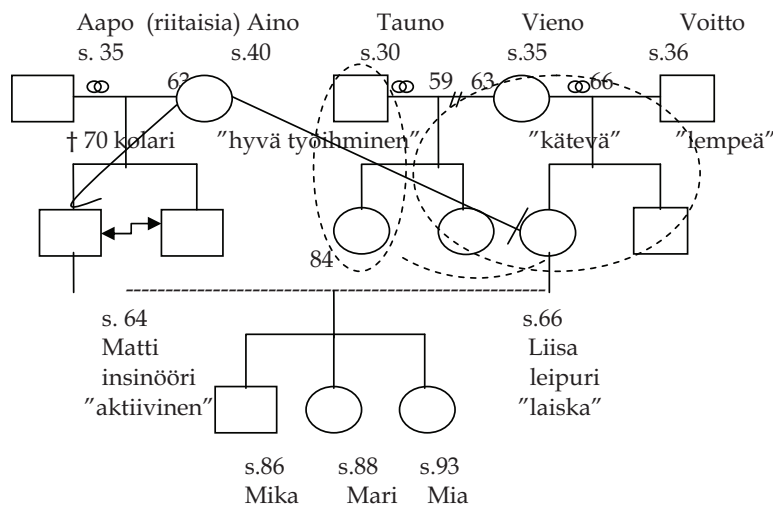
Aapo (riitaisia) Aino
s. 35 s.40

Tauno
s.30

Vieno
s.35

Voitto
s.36

62

59 63

66

† 70 kolari

"hyvä työihminen"

"kätevä"

"lempeä"

84

s. 64
Matti
insinööri
"aktiivinen"

s.66
Liisa
leipuri
"laiska"

s.86
Mika

s.88
Mari

s.93
Mia